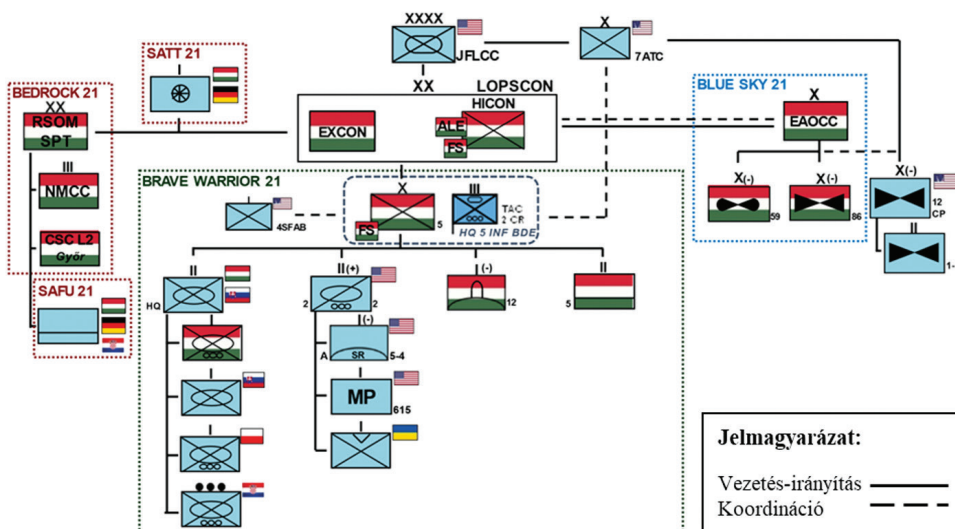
XXXX
JFLCC

X
7 ATC

SATT 21

BEDROCK 21
XX
RSOM
SPT

XX
LOPSCON
HICON
EXCON
ALE
FS

BLUE SKY 21
X
EAOCC

III
NMCC

CSC L2
Győr

SAFU 21

BRAVE WARRIOR 21

X
FS
5

III
TAC
2 CR
HQ 5 INF BDE

4SFAB

X(-)
59

X(-)
86

X(-)
12
CP

II
1-

II
HQ

II(+)
2
2

(-)
12

II
5

(-)
A
SR
5-4

MP
615

Jelmagyarázat:

Vezetés-irányítás
Koordináció